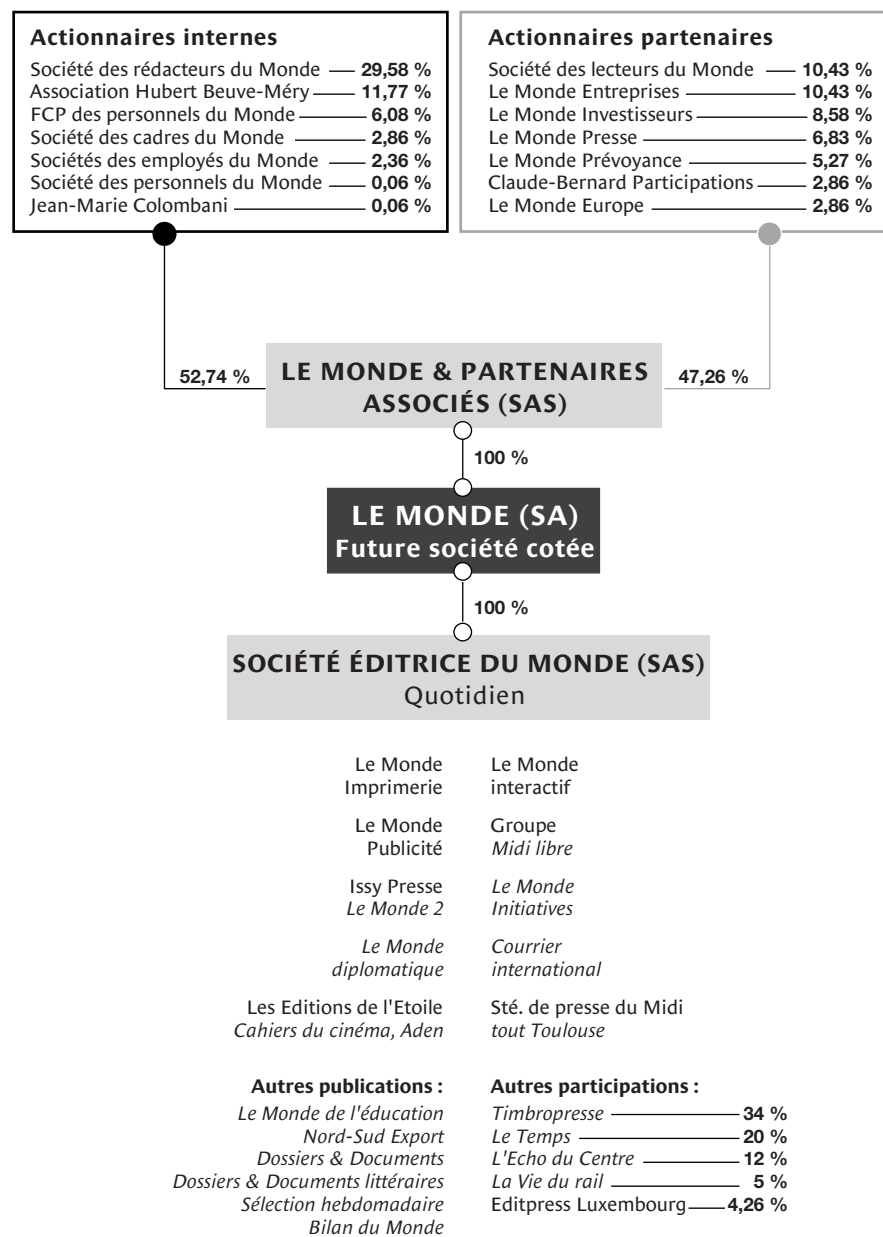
**Actionnaires internes**

| | |
|---|---|
| Société des rédacteurs du Monde | **29,58 %** |
| Association Hubert Beuve-Méry | **11,77 %** |
| FCP des personnels du Monde | **6,08 %** |
| Société des cadres du Monde | **2,86 %** |
| Sociétés des employés du Monde | **2,36 %** |
| Société des personnels du Monde | **0,06 %** |
| Jean-Marie Colombani | **0,06 %** |

**Actionnaires partenaires**

| | |
|---|---|
| Société des lecteurs du Monde | **10,43 %** |
| Le Monde Entreprises | **10,43 %** |
| Le Monde Investisseurs | **8,58 %** |
| Le Monde Presse | **6,83 %** |
| Le Monde Prévoyance | **5,27 %** |
| Claude-Bernard Participations | **2,86 %** |
| Le Monde Europe | **2,86 %** |

**52,74 %**

LE MONDE & PARTENAIRES ASSOCIÉS (SAS)

**47,26 %**

**100 %**

LE MONDE (SA)
Future société cotée

**100 %**

SOCIÉTÉ ÉDITRICE DU MONDE (SAS)
Quotidien

Le Monde Imprimerie

Le Monde interactif

Le Monde Publicité

Groupe *Midi libre*

Issy Presse *Le Monde 2*

*Le Monde Initiatives*

*Le Monde diplomatique*

*Courrier international*

Les Editions de l'Etoile *Cahiers du cinéma, Aden*

Sté. de presse du Midi *tout Toulouse*

**Autres publications :**
*Le Monde de l'éducation*
*Nord-Sud Export*
*Dossiers & Documents*
*Dossiers & Documents littéraires*
*Sélection hebdomadaire*
*Bilan du Monde*

**Autres participations :**

| | |
|---|---|
| *Timbropresse* | **34 %** |
| *Le Temps* | **20 %** |
| *L'Echo du Centre* | **12 %** |
| *La Vie du rail* | **5 %** |
| Editpress Luxembourg | **4,26 %** |